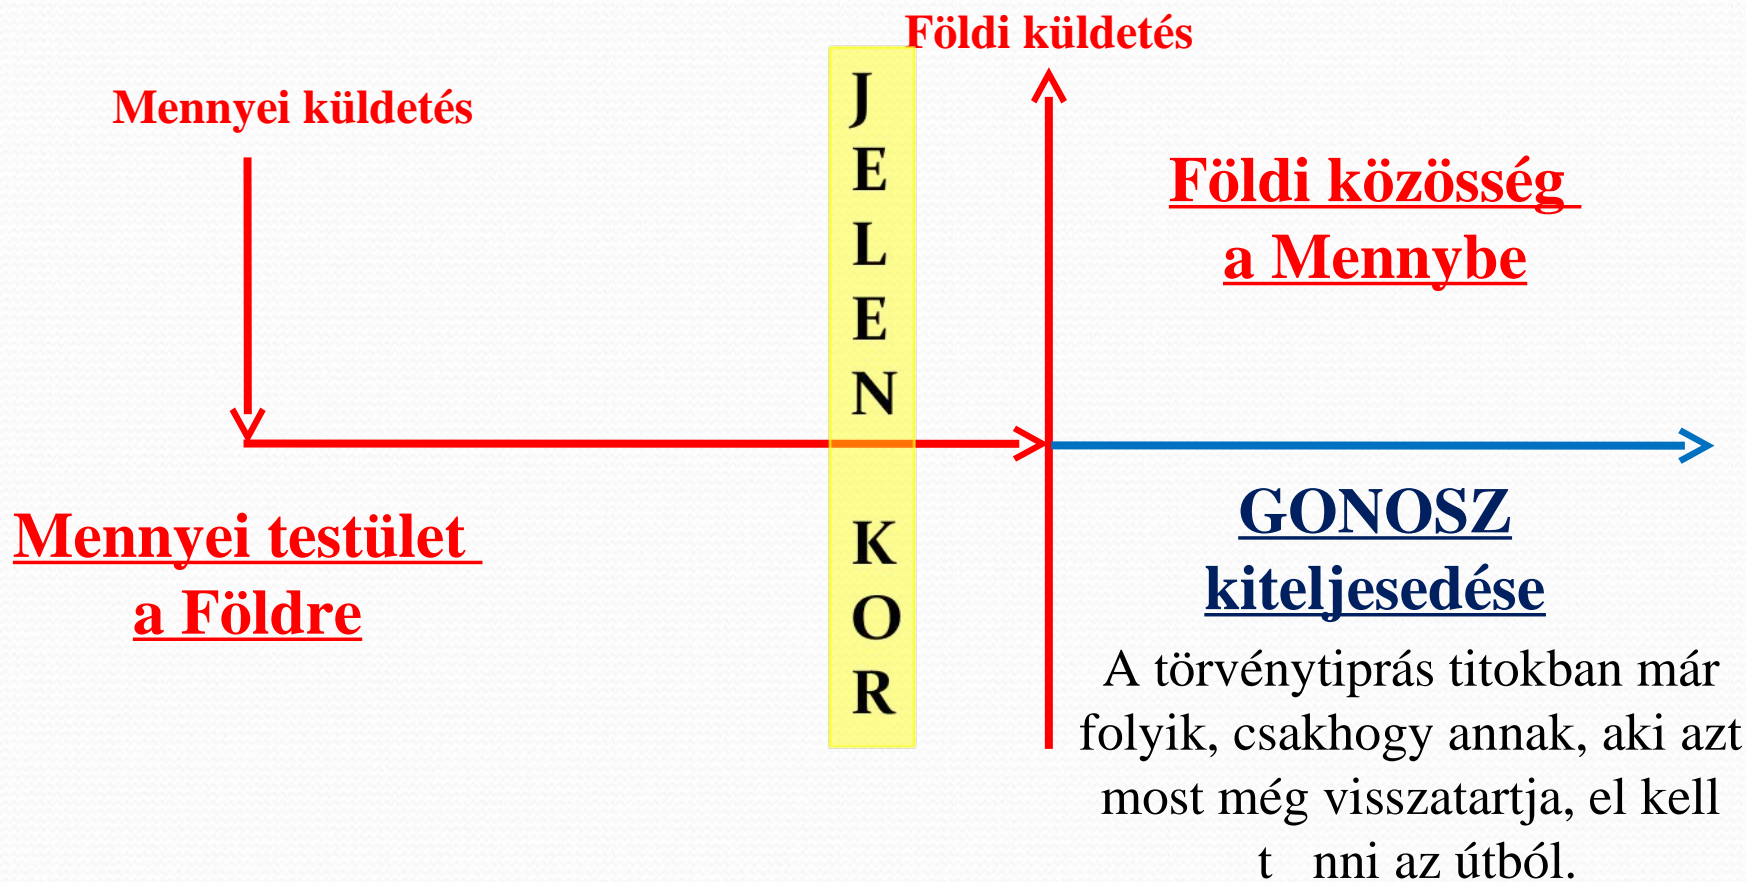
Földi küldetés

Mennyei küldetés

J
E
L
E
N

K
O
R

Földi közösség
a Mennybe

Mennyei testület
a Földre

GONOSZ
kiteljesedése

A törvénytiprás titokban már folyik, csakhogy annak, aki azt most még visszatartja, el kell t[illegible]nni az útból.